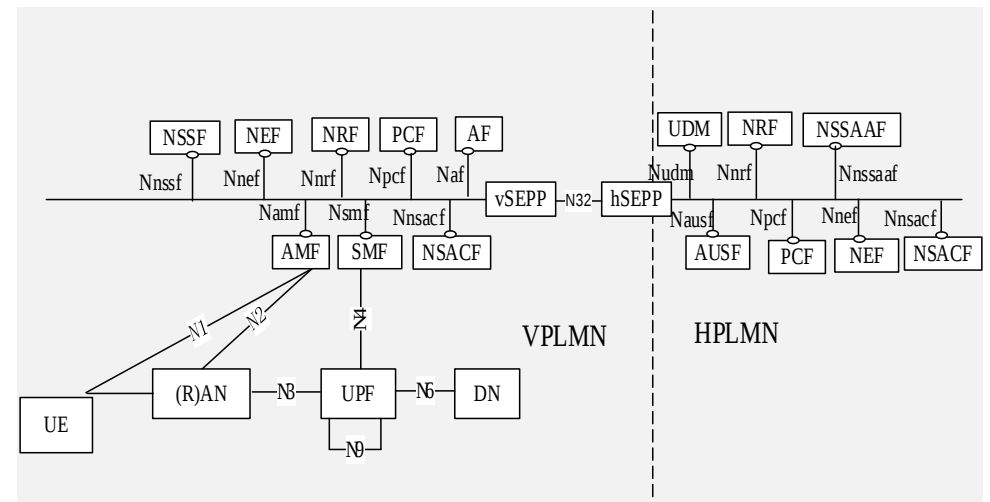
NSSF
NEF
NRF
PCF
AF
Nnssf
Nnef
Nnrf
Npcf
Naf
Namf
Nsmf
Nnsacf
vSEPP
N32
hSEPP
AMF
SMF
NSACF
UDM
NRF
NSSAAF
Nudm
Nnrf
Nnssaaf
Nausf
Npcf
Nnef
Nnsacf
AUSF
PCF
NEF
NSACF
N1
N2
N4
VPLMN
HPLMN
UE
(R)AN
N3
UPF
N6
DN
N9